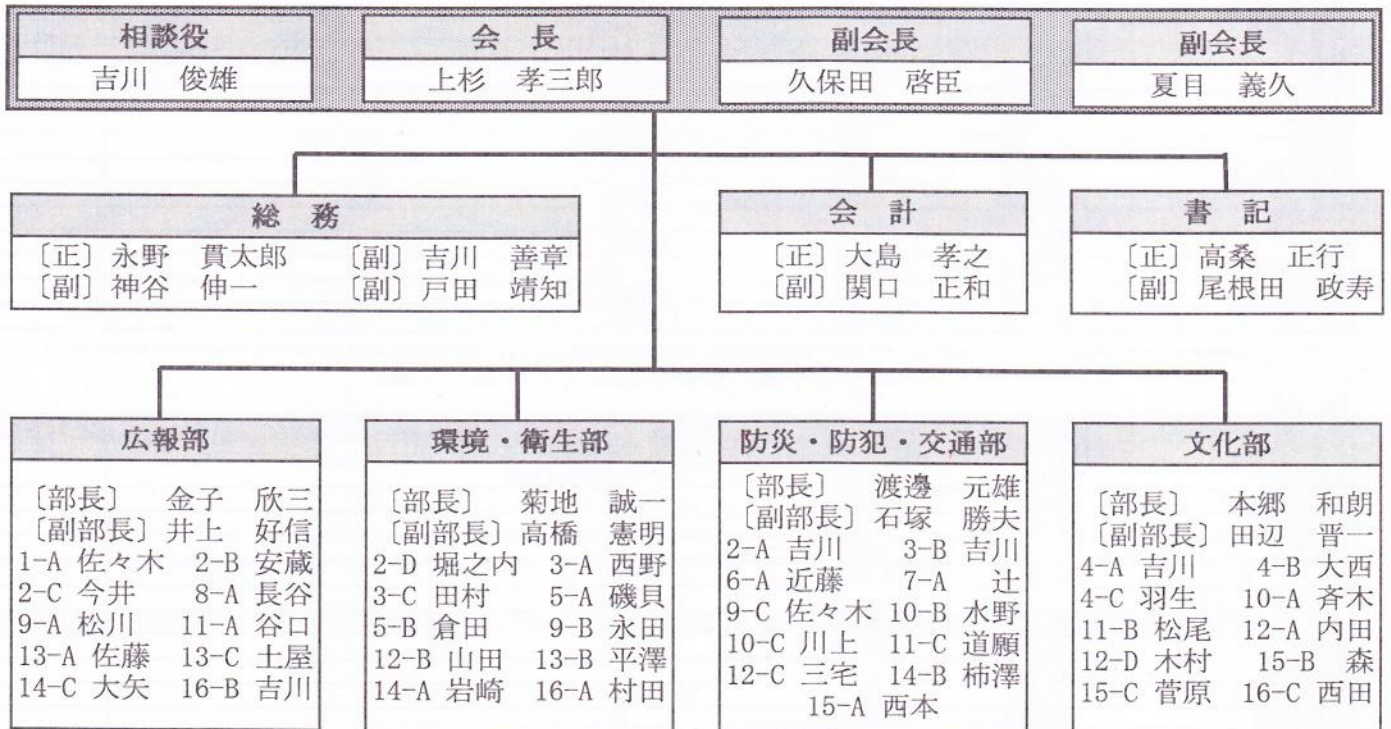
相談役
吉川　俊雄

会　長
上杉　孝三郎

副会長
久保田　啓臣

副会長
夏目　義久

総　務
〔正〕永野　貫太郎
〔副〕神谷　伸一
〔副〕吉川　善章
〔副〕戸田　靖知

会　計
〔正〕大島　孝之
〔副〕関口　正和

書　記
〔正〕高桑　正行
〔副〕尾根田　政寿

広報部
〔部長〕　金子　欣三
〔副部長〕井上　好信
1-A 佐々木　2-B 安蔵
2-C 今井　8-A 長谷
9-A 松川　11-A 谷口
13-A 佐藤　13-C 土屋
14-C 大矢　16-B 吉川

環境・衛生部
〔部長〕　菊地　誠一
〔副部長〕高橋　憲明
2-D 堀之内　3-A 西野
3-C 田村　5-A 磯貝
5-B 倉田　9-B 永田
12-B 山田　13-B 平澤
14-A 岩崎　16-A 村田

防災・防犯・交通部
〔部長〕　渡邊　元雄
〔副部長〕石塚　勝夫
2-A 吉川　3-B 吉川
6-A 近藤　7-A 辻
9-C 佐々木　10-B 水野
10-C 川上　11-C 道願
12-C 三宅　14-B 柿澤
15-A 西本

文化部
〔部長〕　本郷　和朗
〔副部長〕田辺　晋一
4-A 吉川　4-B 大西
4-C 羽生　10-A 斉木
11-B 松尾　12-A 内田
12-D 木村　15-B 森
15-C 菅原　16-C 西田